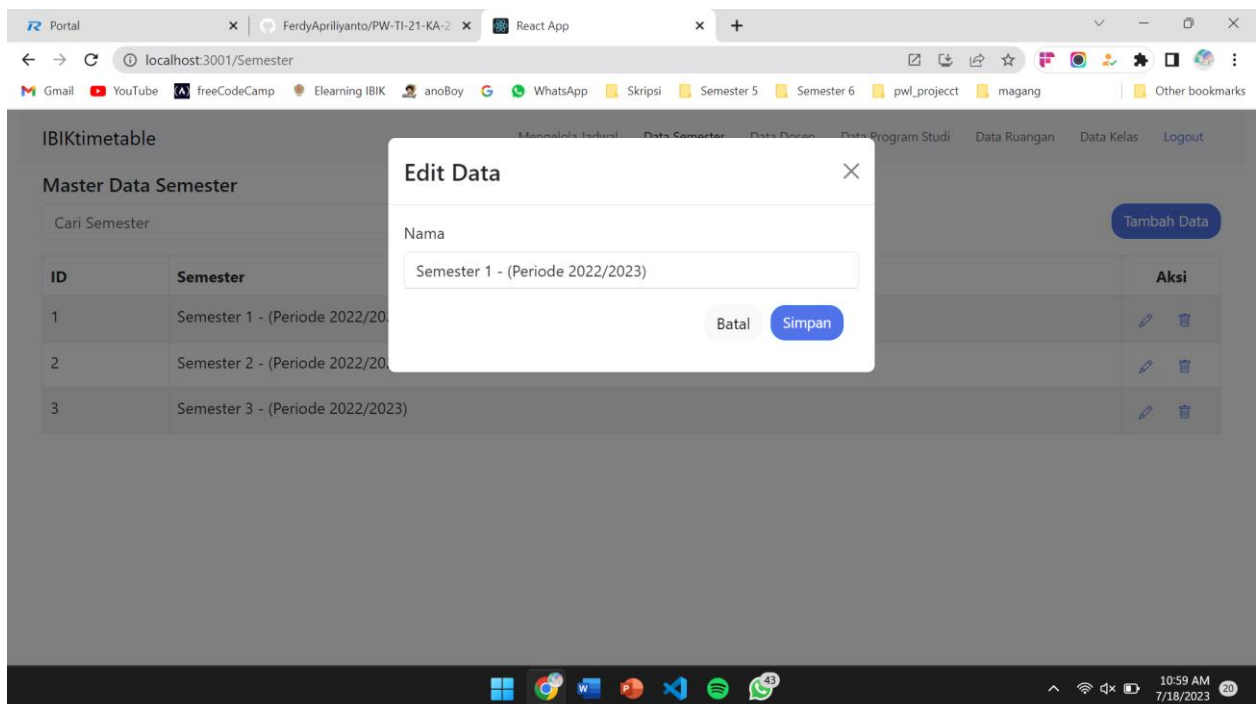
Portal
FerdyApriliyanto/PW-TI-21-KA-2
React App
localhost:3001/Semester
Gmail YouTube freeCodeCamp Elearning IBIK anoBoy WhatsApp Skripsi Semester 5 Semester 6 pwl_projecct magang Other bookmarks

IBIKtimetable
Mengelola Jadwal Data Semester Data Dosen Data Program Studi Data Ruangan Data Kelas Logout

Master Data Semester
Cari Semester
Tambah Data

| ID | Semester | Aksi |
|---|---|---|
| 1 | Semester 1 - (Periode 2022/20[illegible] | |
| 2 | Semester 2 - (Periode 2022/20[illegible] | |
| 3 | Semester 3 - (Periode 2022/2023) | |

Edit Data
Nama
Semester 1 - (Periode 2022/2023)
Batal Simpan

43
10:59 AM
7/18/2023
20